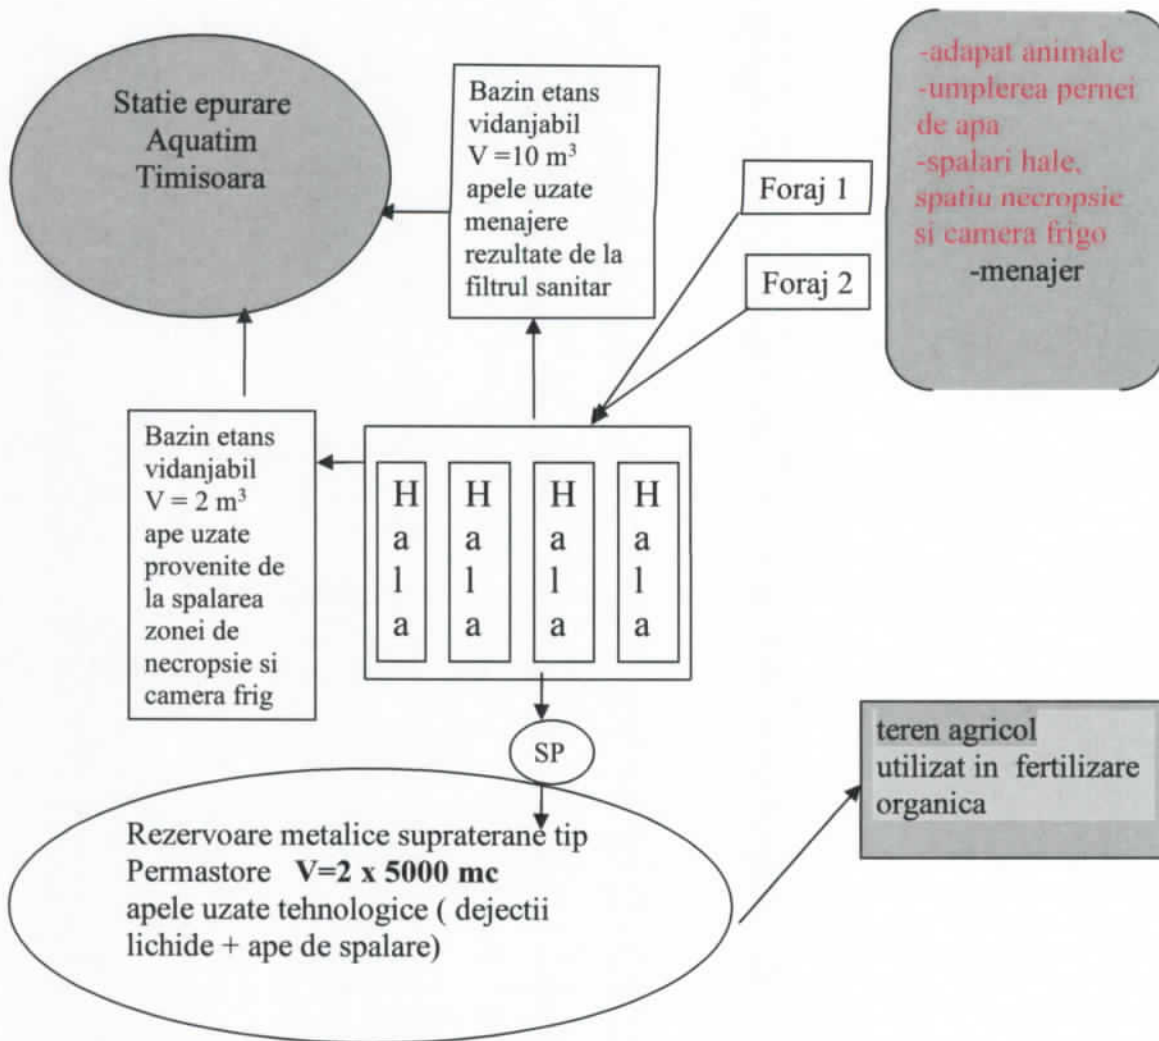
Statie epurare
Aquatim
Timisoara

Bazin etans vidanjabil
$V = 10\ m^3$
apele uzate menajere rezultate de la filtrul sanitar

-adapat animale
-umplerea pernei de apa
-spalari hale, spatiu necropsie si camera frigo
-menajer

Foraj 1

Foraj 2

Bazin etans vidanjabil
$V = 2\ m^3$
ape uzate provenite de la spalarea zonei de necropsie si camera frig

Hala

Hala

Hala

Hala

SP

teren agricol utilizat in fertilizare organica

Rezervoare metalice supraterane tip Permastore **V=2 x 5000 mc**
apele uzate tehnologice ( dejectii lichide + ape de spalare)